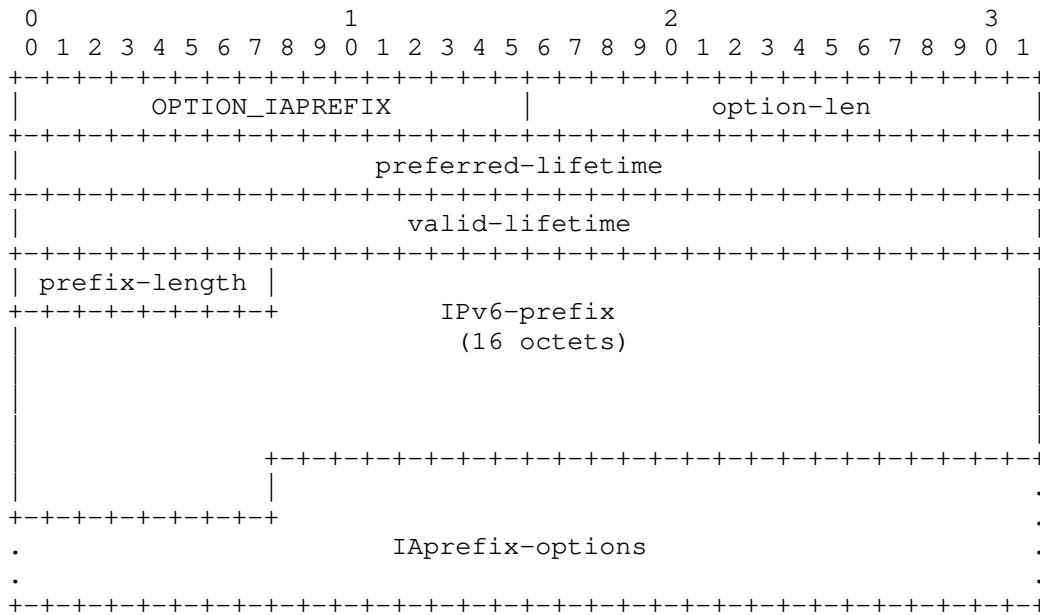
0                   1                   2                   3
0 1 2 3 4 5 6 7 8 9 0 1 2 3 4 5 6 7 8 9 0 1 2 3 4 5 6 7 8 9 0 1
+-+-+-+-+-+-+-+-+-+-+-+-+-+-+-+-+-+-+-+-+-+-+-+-+-+-+-+-+-+-+-+-+
|        OPTION_IAPREFIX        |          option-len           |
+-+-+-+-+-+-+-+-+-+-+-+-+-+-+-+-+-+-+-+-+-+-+-+-+-+-+-+-+-+-+-+-+
|                      preferred-lifetime                       |
+-+-+-+-+-+-+-+-+-+-+-+-+-+-+-+-+-+-+-+-+-+-+-+-+-+-+-+-+-+-+-+-+
|                        valid-lifetime                         |
+-+-+-+-+-+-+-+-+-+-+-+-+-+-+-+-+-+-+-+-+-+-+-+-+-+-+-+-+-+-+-+-+
| prefix-length |                                               |
+-+-+-+-+-+-+-+-+          IPv6-prefix                          |
|                           (16 octets)                         |
|                                                               |
|                                                               |
|                                                               |
|               +-+-+-+-+-+-+-+-+-+-+-+-+-+-+-+-+-+-+-+-+-+-+-+-+
|               |                                               .
+-+-+-+-+-+-+-+-+                                               .
.                       IAprefix-options                        .
.                                                               .
+-+-+-+-+-+-+-+-+-+-+-+-+-+-+-+-+-+-+-+-+-+-+-+-+-+-+-+-+-+-+-+-+